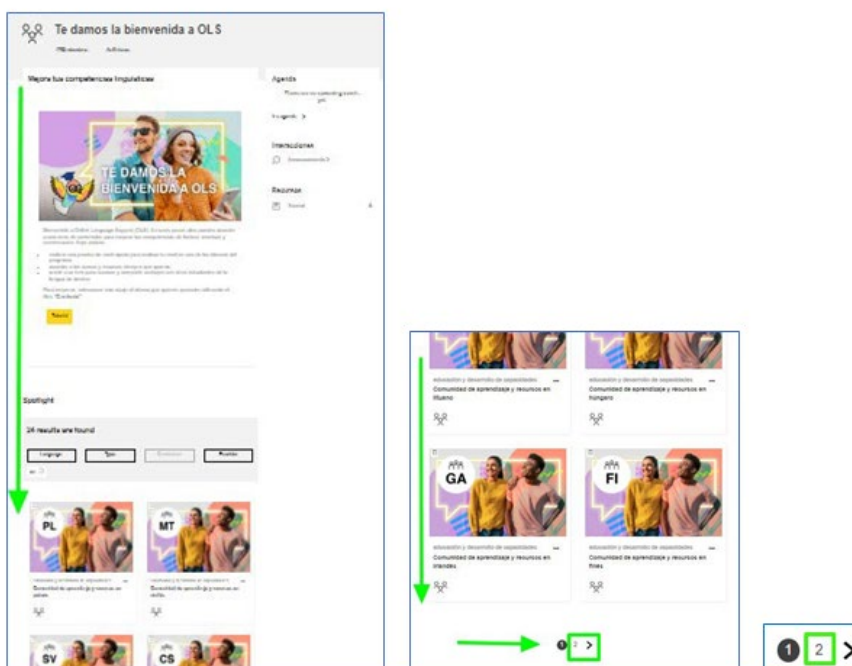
Te damos la bienvenida a OLS

Mejora tus competencias lingüísticas

TE DAMOS LA BIENVENIDA A OLS

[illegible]

Agenda

Intercambios

Recursos

Spotlight

24 results are found

Language

PL

MT

SV

CS

Educación y desarrollo de capacidades

Comunidad de aprendizaje y recursos en lituano

Educación y desarrollo de capacidades

Comunidad de aprendizaje y recursos en húngaro

GA

FI

Educación y desarrollo de capacidades

Comunidad de aprendizaje y recursos en irlandés

Educación y desarrollo de capacidades

Comunidad de aprendizaje y recursos en finés

1 2 >

1 2 >